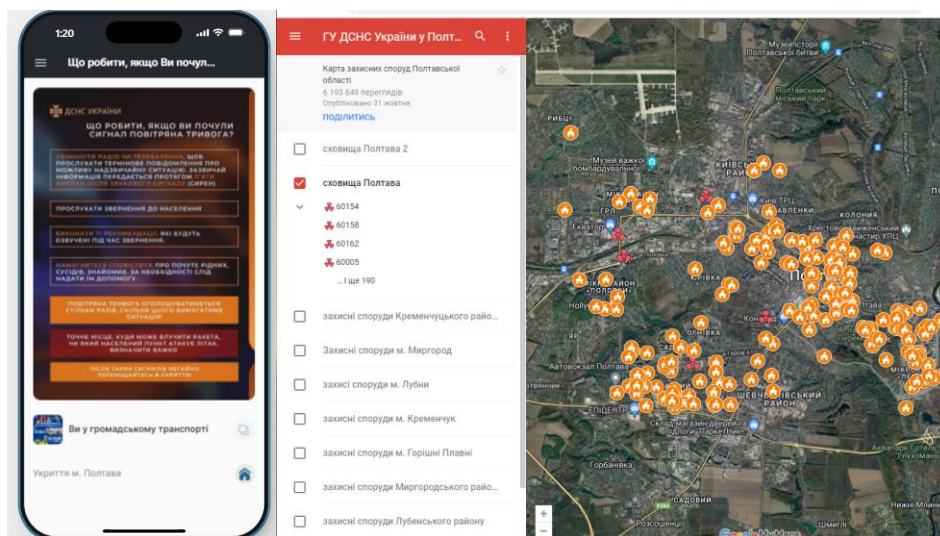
1:20

Що робити, якщо Ви почул...

ДСНС УКРАЇНИ

ЩО РОБИТИ, ЯКЩО ВИ ПОЧУЛИ СИГНАЛ ПОВІТРЯНА ТРИВОГА?

УВІМКНУТИ РАДІО ЧИ ТЕЛЕБАЧЕННЯ, ЩОБ ПРОСЛУХАТИ ТЕРМІНОВЕ ПОВІДОМЛЕННЯ ПРО МОЖЛИВУ НАДЗВИЧАЙНУ СИТУАЦІЮ. ЗАЗВИЧАЙ ІНФОРМАЦІЯ ПЕРЕДАЄТЬСЯ ПРОТЯГОМ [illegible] ХВИЛИН ПІСЛЯ ЗВУКОВОГО СИГНАЛУ (СИРЕН)

ПРОСЛУХАТИ ЗВЕРНЕННЯ ДО НАСЕЛЕННЯ

ВИКОНАТИ ТІ РЕКОМЕНДАЦІЇ, ЯКІ БУДУТЬ ОЗВУЧЕНІ ПІД ЧАС ЗВЕРНЕННЯ.

НАМАГАЙТЕСЯ СПОВІСТИТИ ПРО ПОЧУТЕ РІДНИХ, СУСІДІВ, ЗНАЙОМИХ, ЗА НЕОБХІДНОСТІ СЛІД НАДАТИ ЇМ ДОПОМОГУ

ПОВІТРЯНА ТРИВОГА ОГОЛОШУВАТИМЕТЬСЯ СТІЛЬКИ РАЗІВ, СКІЛЬКИ ЦЬОГО ВИМАГАТИМЕ СИТУАЦІЯ

ТОЧНЕ МІСЦЕ, КУДИ МОЖЕ ВЛУЧИТИ РАКЕТА, ЧИ ЯКИЙ НАСЕЛЕНИЙ ПУНКТ АТАКУЄ ЛІТАК, ВИЗНАЧИТИ ВАЖКО

ПІСЛЯ ТАКИХ СИГНАЛІВ НЕГАЙНО ПЕРЕМІЩАЙТЕСЬ В УКРИТТЯ

Ви у громадському транспорті

Укриття м. Полтава

ГУ ДСНС України у Полт...

Карта захисних споруд Полтавської області
6 193 649 переглядів
Опубліковано 31 жовтня
ПОДІЛИТИСЬ

сховища Полтава 2

сховища Полтава

60154
60158
60162
60005
... і ще 190

захисні споруди Кременчуцького райо...

Захисні споруди м. Миргород

захисі споруди м. Лубни

захисні споруди м. Кременчук

захисні споруди м. Горішні Плавні

захисні споруди Миргородського райо...

захисні споруди Лубенського району

Музей історії Полтавської битви
Полтавський міський парк
Рибці
Музей важкої бомбардувальної
Київський район
Київ ТРЦ
Павленки
Колонія
Хрестовоздвиженський монастир УПЦ
ГРЛ
Екватор
Юрівка
Район
Полтава
Hollyw...
Конева
Огнівка
Перемоги
Автовокзал Полтава
Шевченківський район
Епіцентр
Склад магазин дверей і підлоги Паркетник
Горбанівка
Садовий
Розсошенці
Мікро...
Аквапарк Сетевої Глухомань
Нижні Млини
Шмиглі
Google My Maps